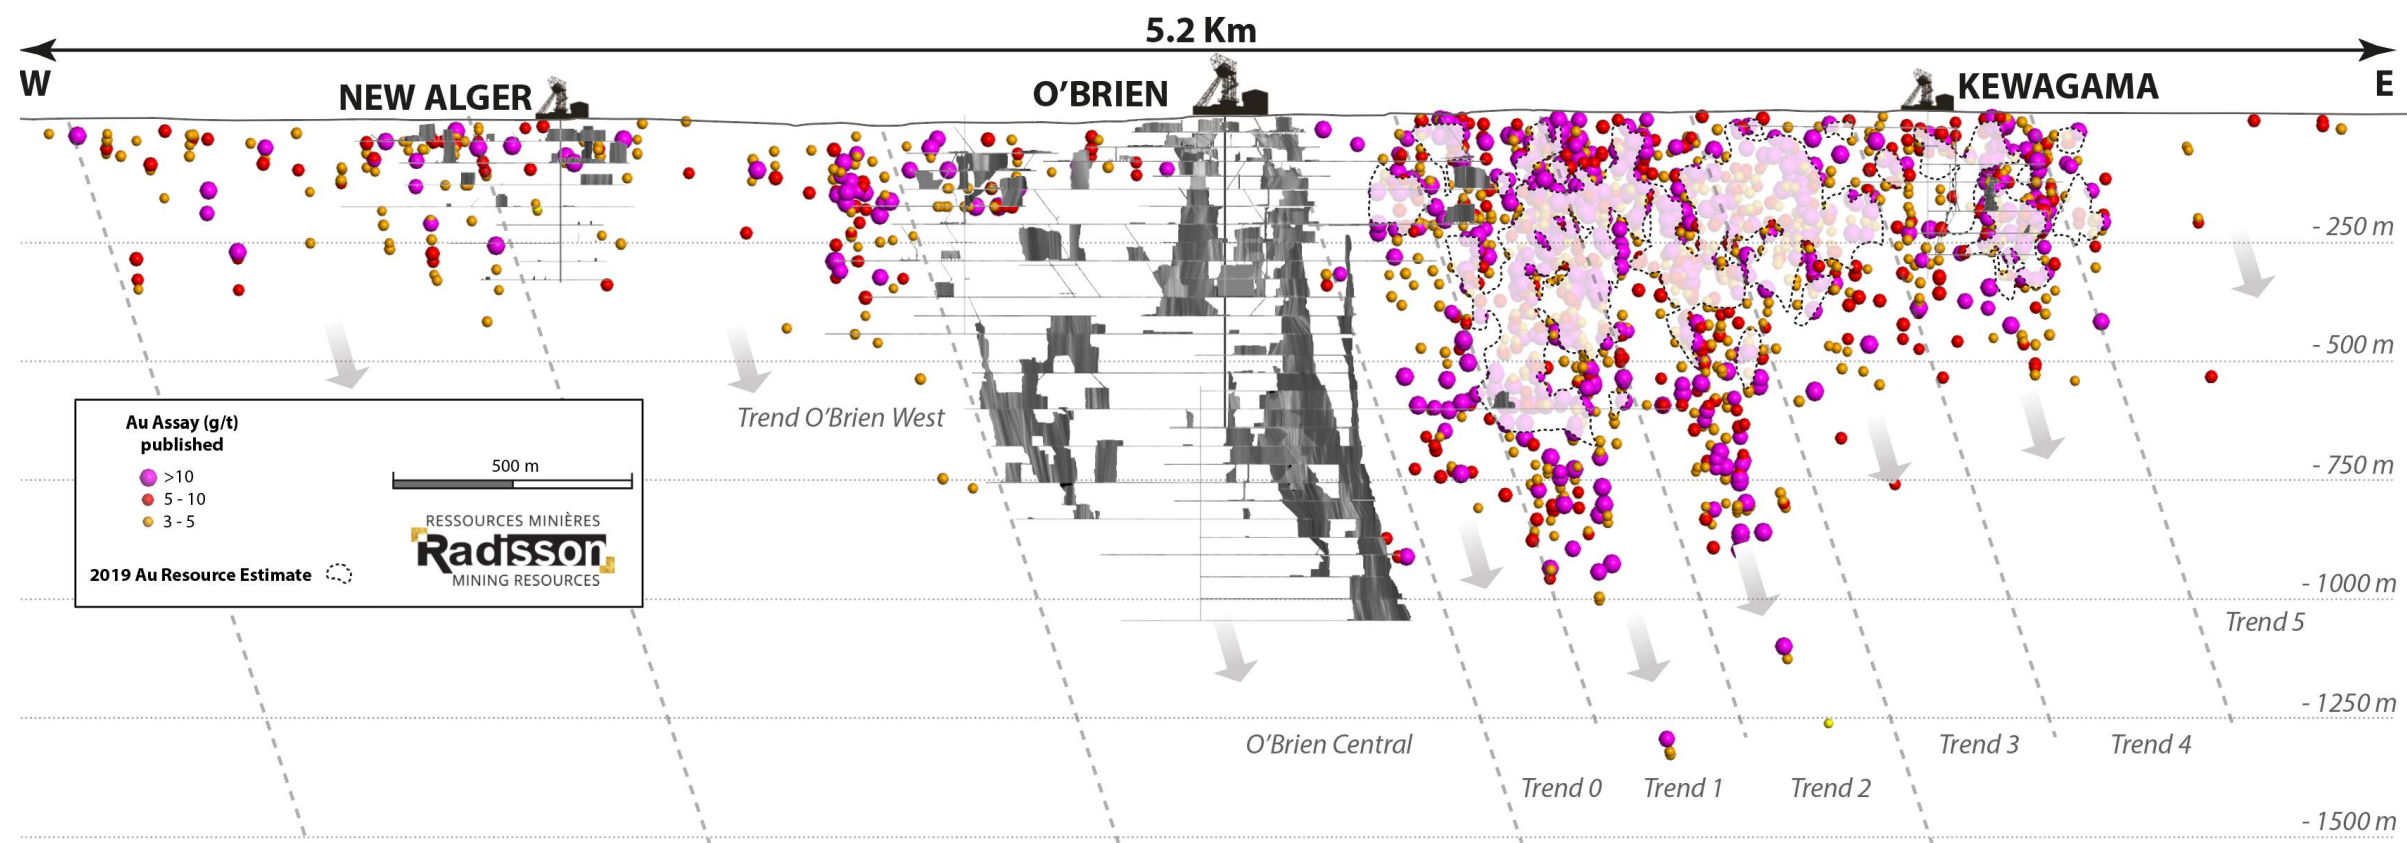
5.2 Km

W

E

NEW ALGER

O'BRIEN

KEWAGAMA

- 250 m

- 500 m

- 750 m

- 1000 m

- 1250 m

- 1500 m

Trend O'Brien West

Au Assay (g/t) published

>10

5 - 10

3 - 5

2019 Au Resource Estimate

500 m

RESSOURCES MINIÈRES
Radisson
MINING RESOURCES

Trend 5

O'Brien Central

Trend 0

Trend 1

Trend 2

Trend 3

Trend 4